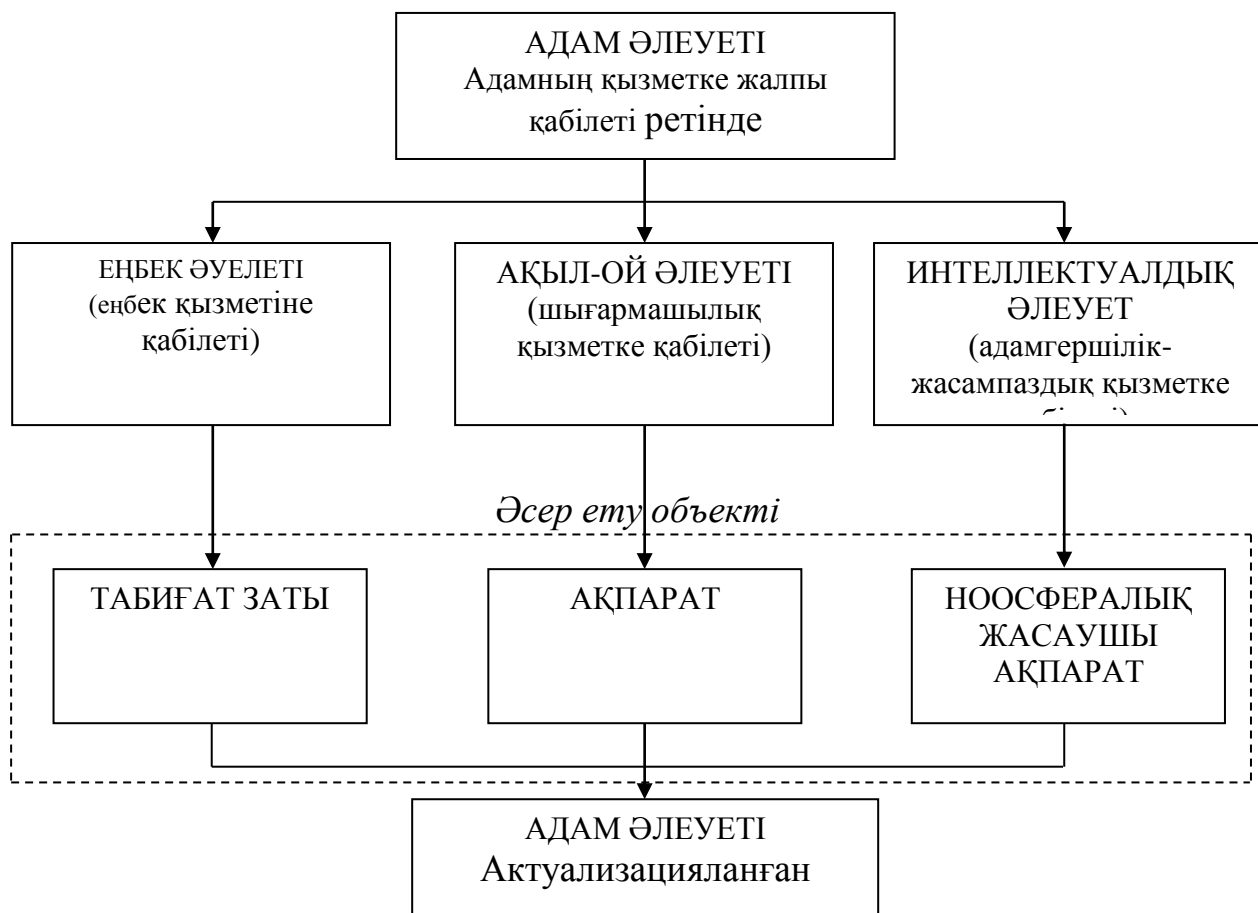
АДАМ ӘЛЕУЕТІ
Адамның қызметке жалпы қабілеті ретінде

ЕҢБЕК ӘУЕЛЕТІ
(еңбек қызметіне қабілеті)

АҚЫЛ-ОЙ ӘЛЕУЕТІ
(шығармашылық қызметке қабілеті)

ИНТЕЛЛЕКТУАЛДЫҚ ӘЛЕУЕТ
(адамгершілік-жасампаздық қызметке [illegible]

Әсер ету объекті

ТАБИҒАТ ЗАТЫ

АҚПАРАТ

НООСФЕРАЛЫҚ ЖАСАУШЫ АҚПАРАТ

АДАМ ӘЛЕУЕТІ
Актуализацияланған